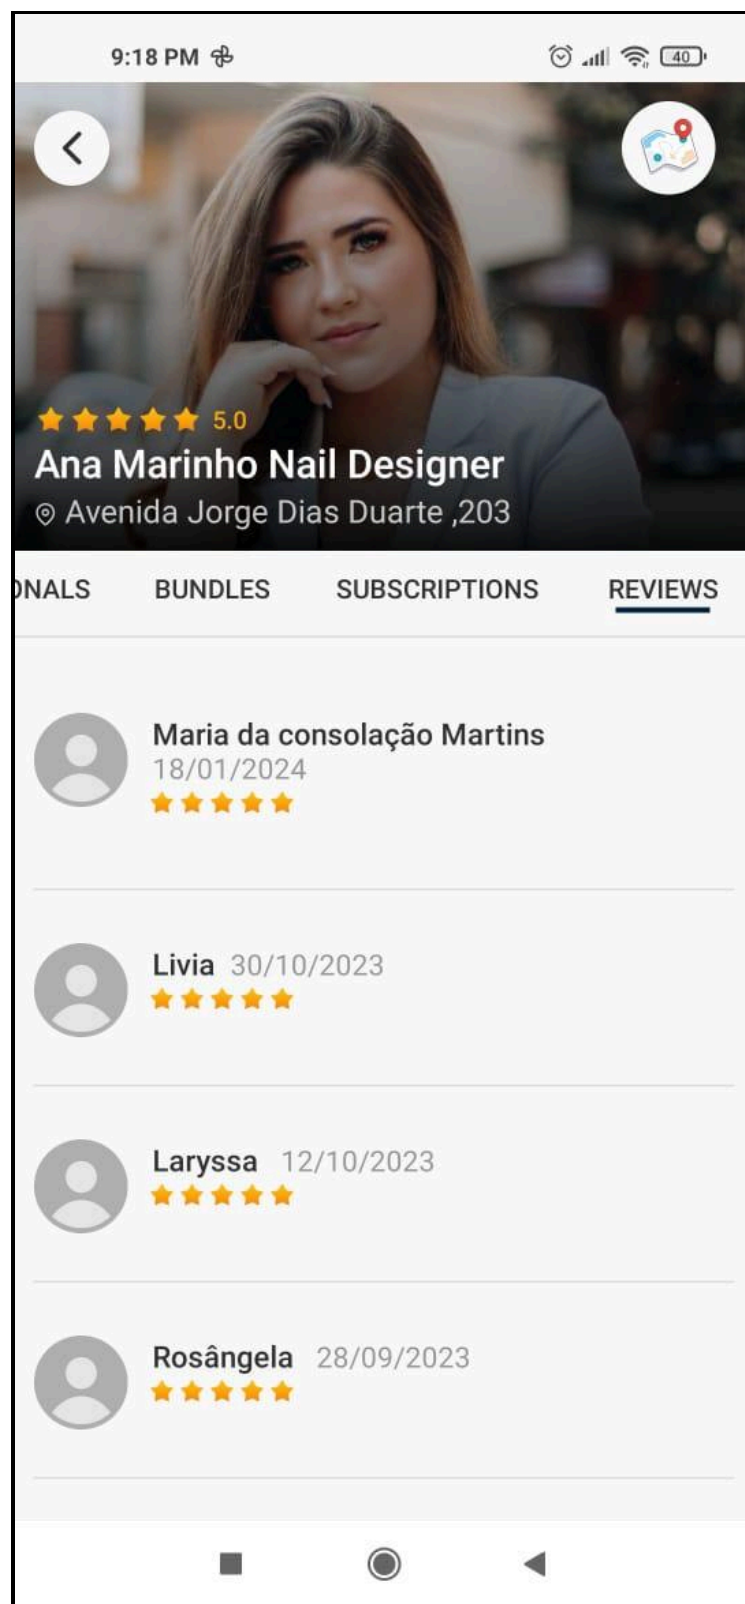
9:18 PM

40

5.0

Ana Marinho Nail Designer

Avenida Jorge Dias Duarte ,203

ONALS BUNDLES SUBSCRIPTIONS REVIEWS

Maria da consolação Martins
18/01/2024

Livia 30/10/2023

Laryssa 12/10/2023

Rosângela 28/09/2023